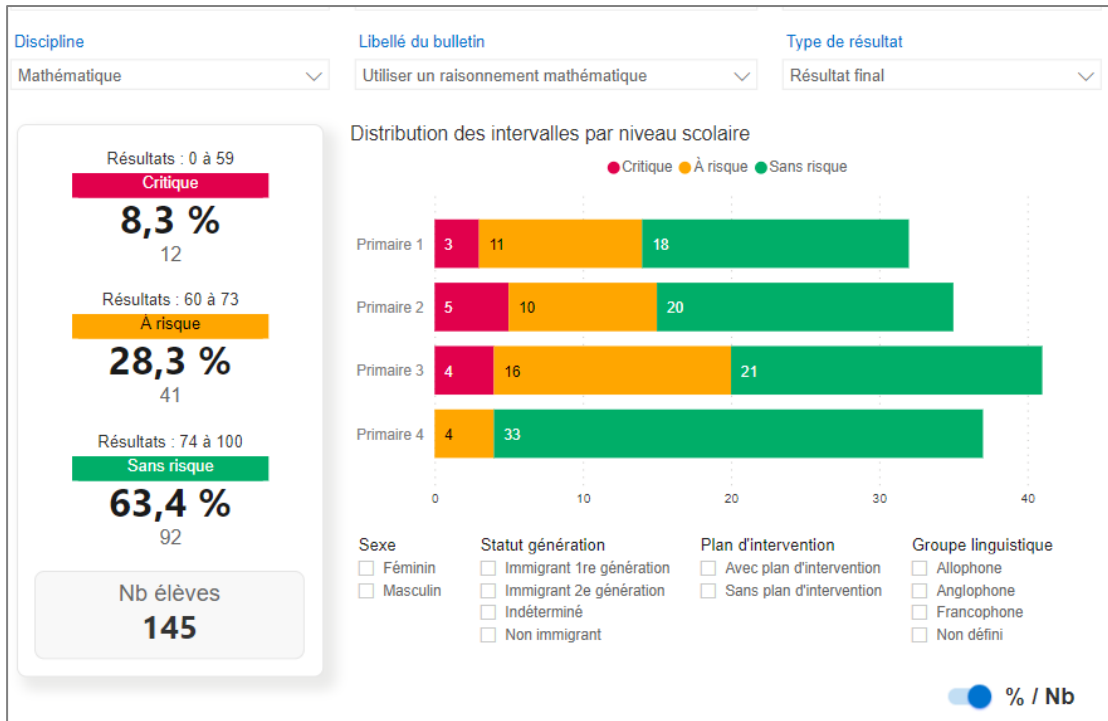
Discipline
Mathématique

Libellé du bulletin
Utiliser un raisonnement mathématique

Type de résultat
Résultat final

Résultats : 0 à 59
Critique
8,3 %
12

Résultats : 60 à 73
À risque
28,3 %
41

Résultats : 74 à 100
Sans risque
63,4 %
92

Nb élèves
145

Distribution des intervalles par niveau scolaire
Critique À risque Sans risque

| | Critique | À risque | Sans risque |
|---|---|---|---|
| Primaire 1 | 3 | 11 | 18 |
| Primaire 2 | 5 | 10 | 20 |
| Primaire 3 | 4 | 16 | 21 |
| Primaire 4 | | 4 | 33 |

0 10 20 30 40

Sexe
Féminin
Masculin

Statut génération
Immigrant 1re génération
Immigrant 2e génération
Indéterminé
Non immigrant

Plan d'intervention
Avec plan d'intervention
Sans plan d'intervention

Groupe linguistique
Allophone
Anglophone
Francophone
Non défini

% / Nb